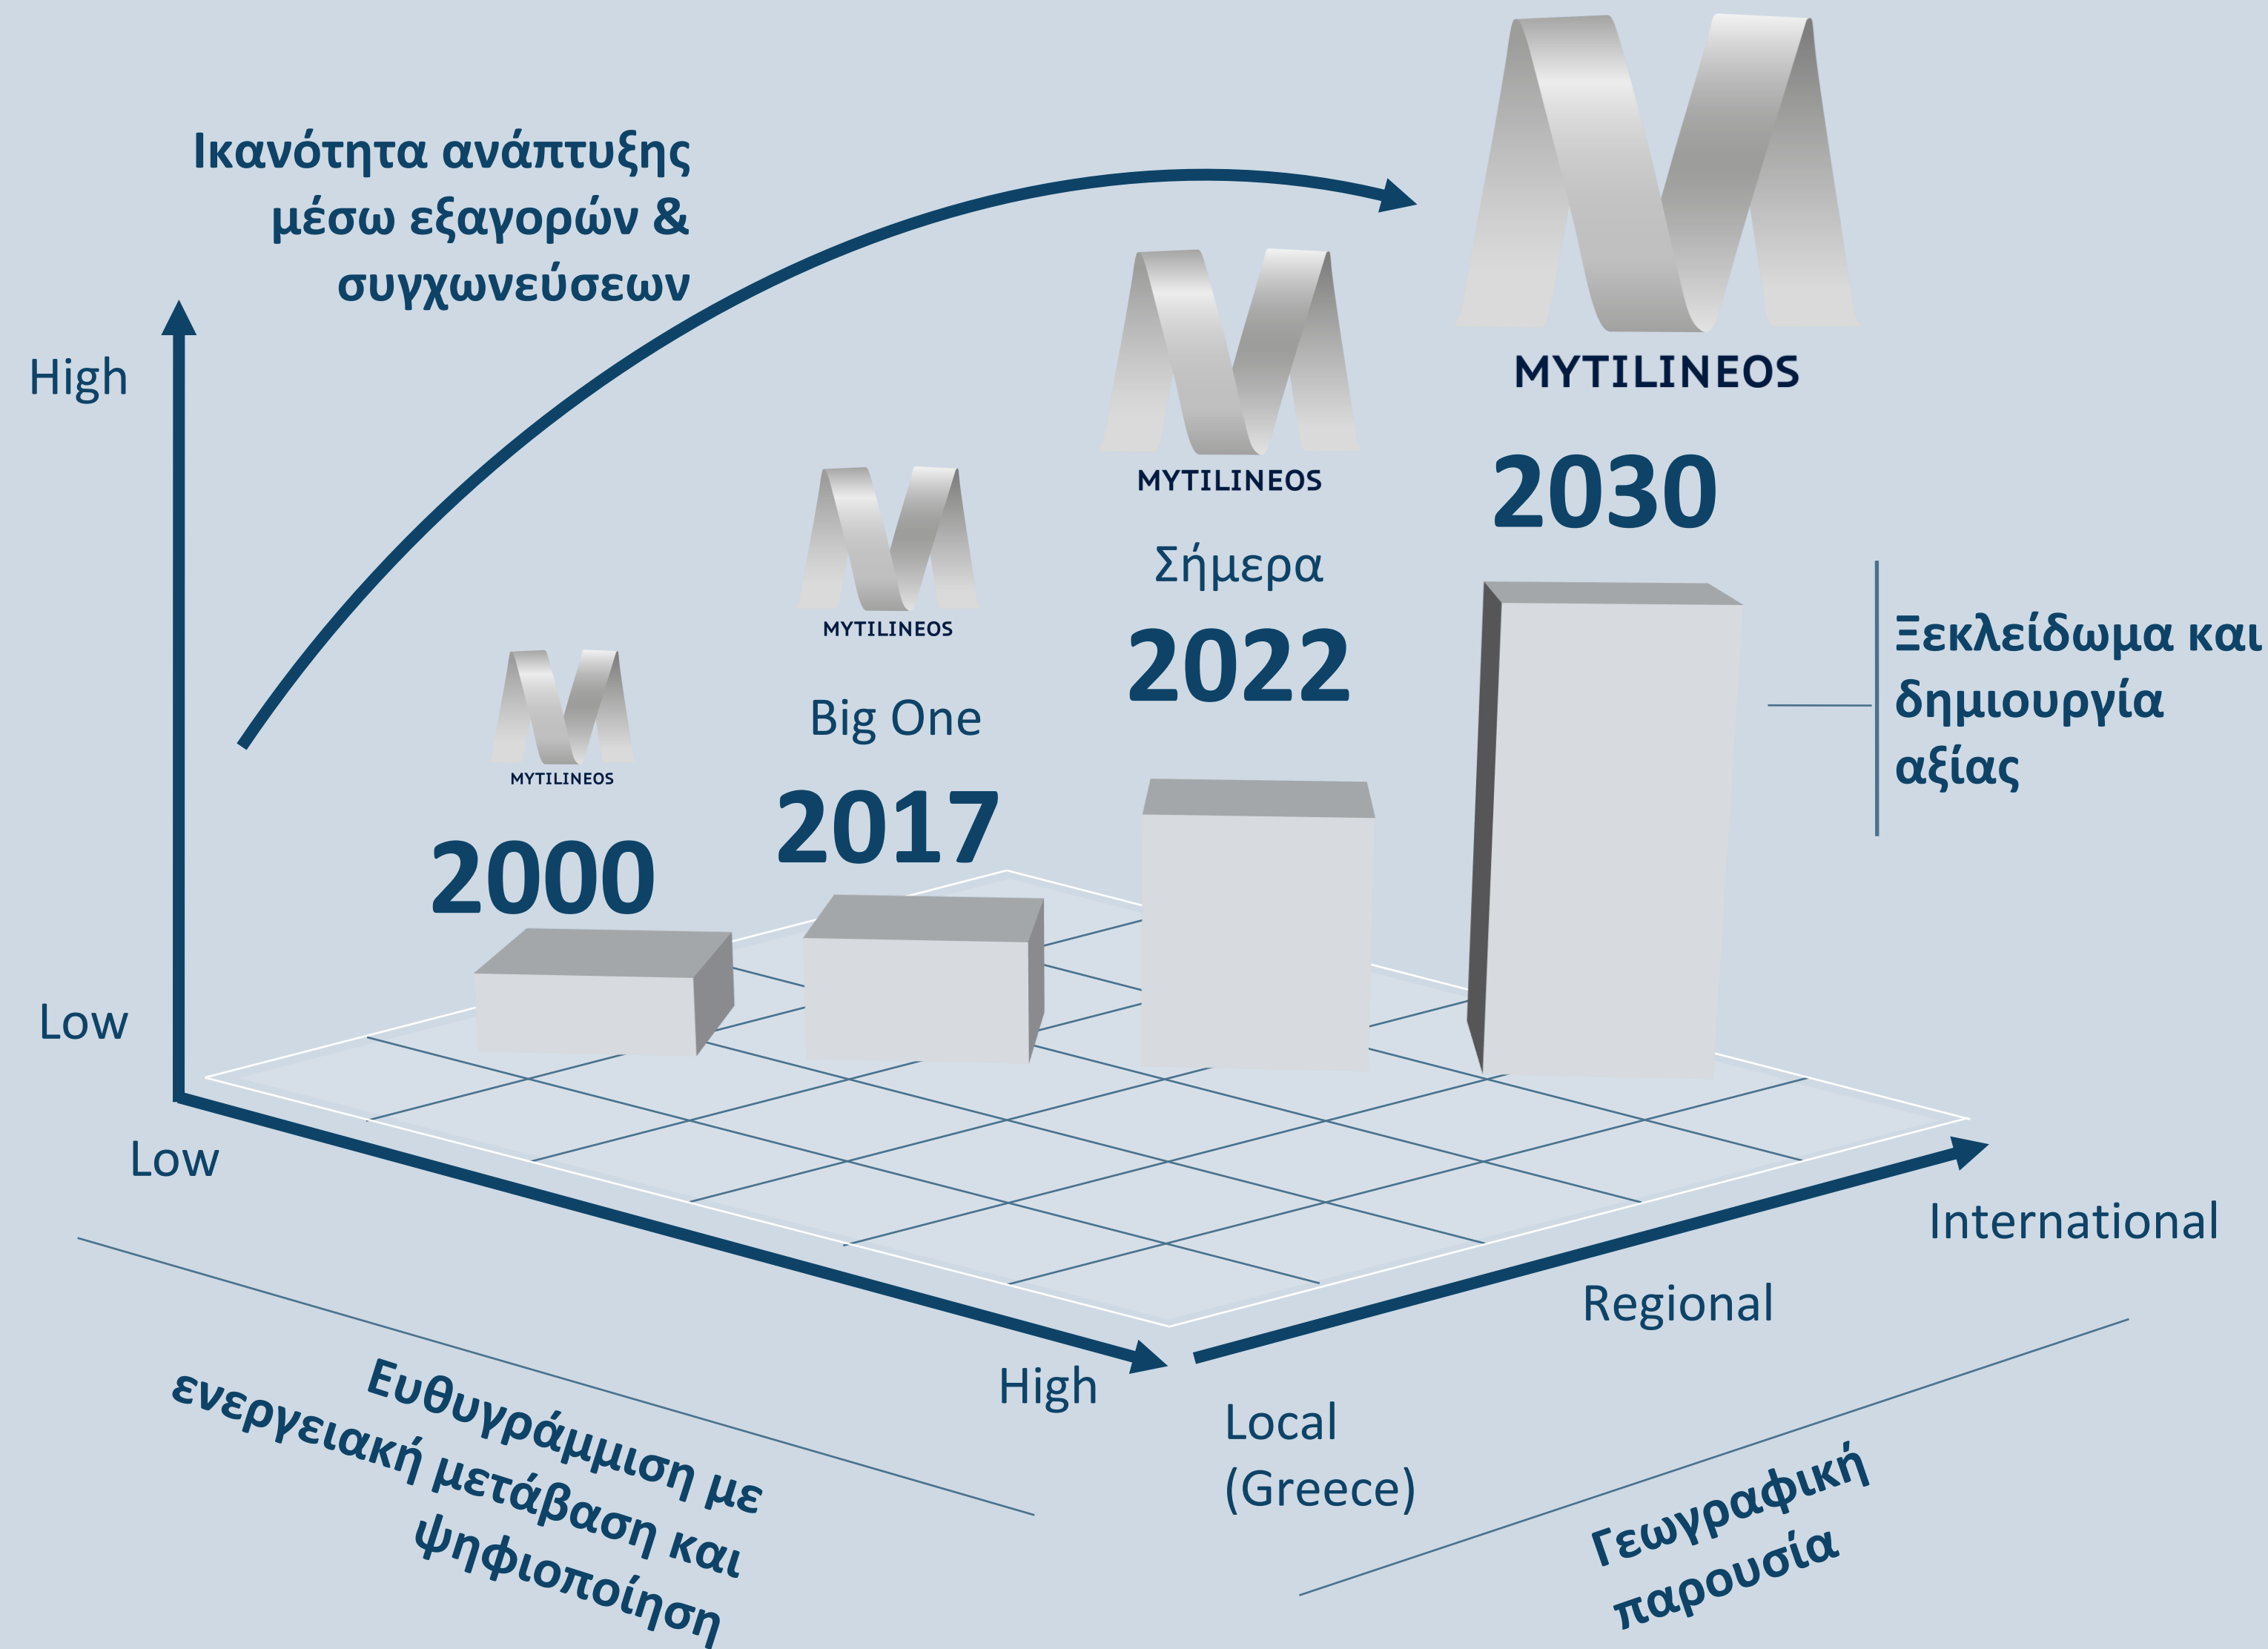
Ικανότητα ανάπτυξης μέσω εξαγορών & συγχωνεύσεων

High

Low

MYTILINEOS

MYTILINEOS

MYTILINEOS

MYTILINEOS

2000

Big One

2017

Σήμερα

2022

2030

Ξεκλείδωμα και δημιουργία αξίας

Low

High

International

Regional

Local (Greece)

Ευθυγράμμιση με ενεργειακή μετάβαση και ψηφιοποίηση

Γεωγραφική παρουσία